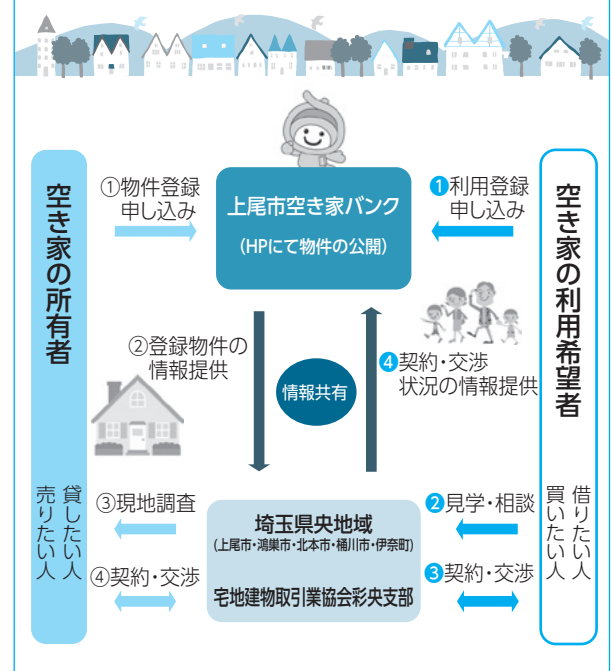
空き家の所有者

貸したい人
売りたい人

①物件登録
申し込み

上尾市空き家バンク
（HPにて物件の公開）

❶利用登録
申し込み

空き家の利用希望者

借りたい人
買いたい人

②登録物件の
情報提供

情報共有

❹契約・交渉
状況の情報提供

③現地調査

❷見学・相談

埼玉県央地域
（上尾市・鴻巣市・北本市・桶川市・伊奈町）
宅地建物取引業協会彩央支部

④契約・交渉

❸契約・交渉